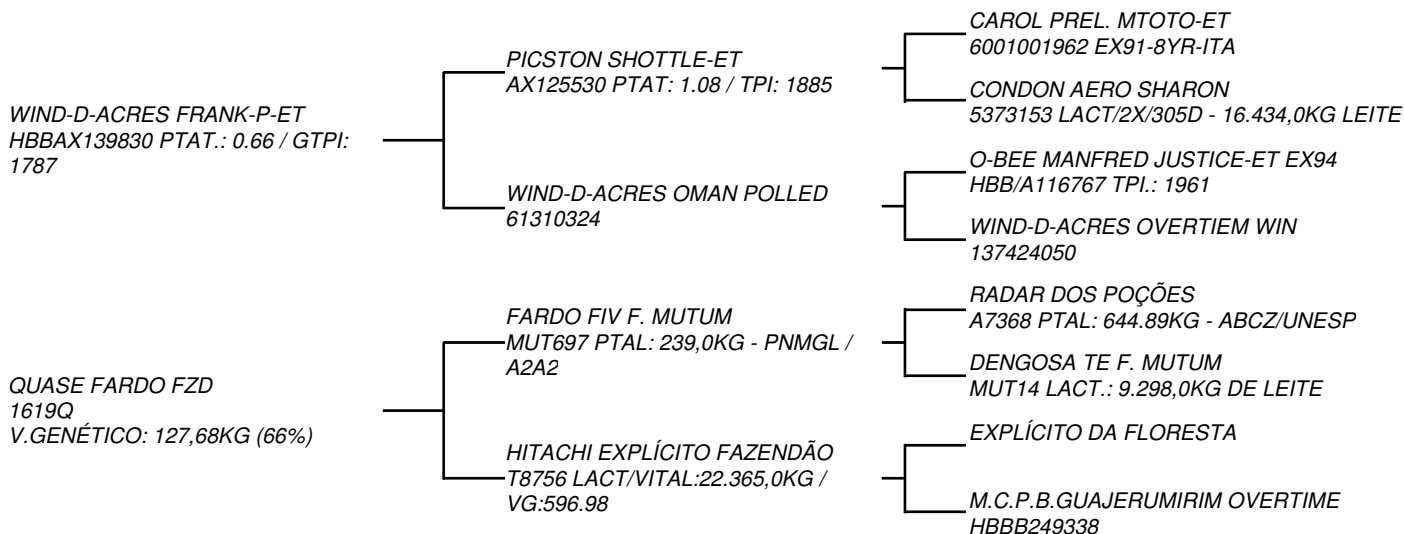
WIND-D-ACRES FRANK-P-ET
HBBAX139830 PTAT.: 0.66 / GTPI: 1787

PICSTON SHOTTLE-ET
AX125530 PTAT: 1.08 / TPI: 1885

CAROL PREL. MTOTO-ET
6001001962 EX91-8YR-ITA

CONDON AERO SHARON
5373153 LACT/2X/305D - 16.434,0KG LEITE

WIND-D-ACRES OMAN POLLED
61310324

O-BEE MANFRED JUSTICE-ET EX94
HBB/A116767 TPI.: 1961

WIND-D-ACRES OVERTIEM WIN
137424050

QUASE FARDO FZD
1619Q
V.GENÉTICO: 127,68KG (66%)

FARDO FIV F. MUTUM
MUT697 PTAL: 239,0KG - PNMGL / A2A2

RADAR DOS POÇÕES
A7368 PTAL: 644.89KG - ABCZ/UNESP

DENGOSA TE F. MUTUM
MUT14 LACT.: 9.298,0KG DE LEITE

HITACHI EXPLÍCITO FAZENDÃO
T8756 LACT/VITAL:22.365,0KG / VG:596.98

EXPLÍCITO DA FLORESTA

M.C.P.B.GUAJERUMIRIM OVERTIME
HBBB249338